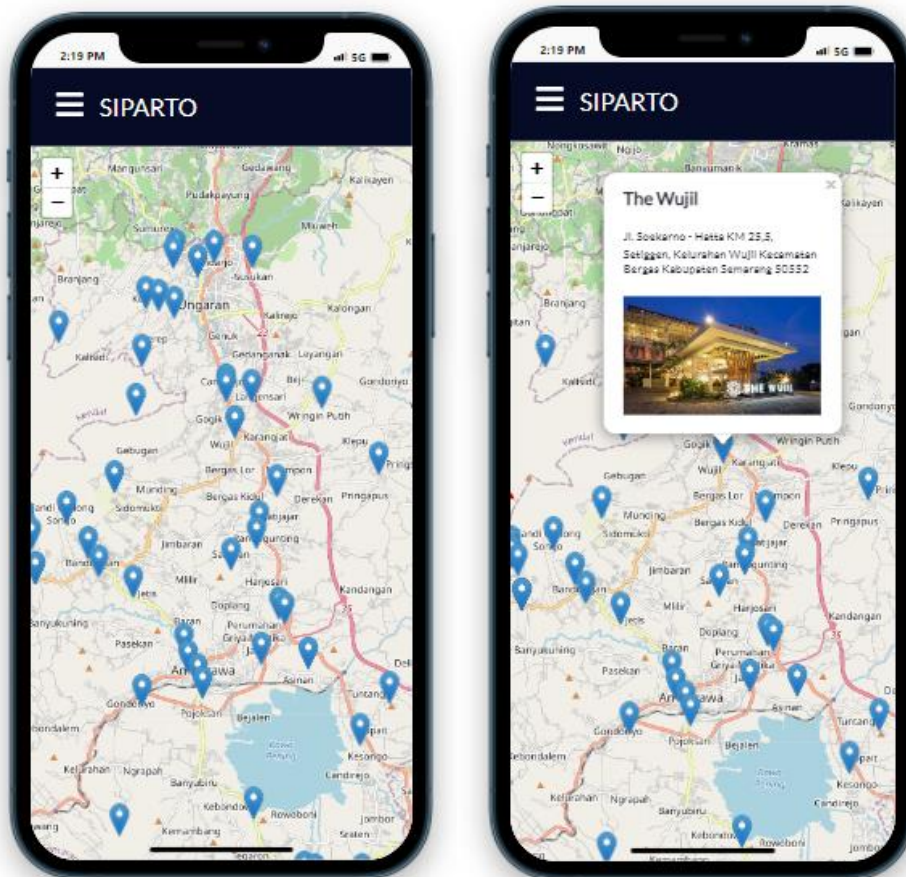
2:19 PM

5G

SIPARTO

+
−

Mangunsari
Gedawang
Kalisayen
Pudakpayung
Sumurrejo
Mluweh
Branjang
Ungaran
Kalongan
Kalisidi
Genuk
Gedanganak
Leyangan
Gondoriyo
Langensari
Beji
Wringin Putih
Gogik
Wujil
Karangjati
Klepu
Gebugan
Bergas Lor
Munding
Bergas Kidul
Derekan
Pringapus
Sidomukti
Jimbaran
Milir
Harjosari
Kandangan
Jetis
Doplang
Banyukuning
Pasekan
Baran
Perumahan
Ambarawa
Asinan
Gondoriyo
Pojoksari
Bejalen
Tuntang
Bondalem
Kesongo
Kelurahan
Ngrapah
Banyubiru
Candirejo
Kebondowo
Rowoboni
Kemambang
Jombor
Sraten
Tegaron

2:19 PM

5G

SIPARTO

+
−

×
The Wujil

Jl. Soekarno - Hatta KM 23,5, Setiggen, Kelurahan Wujil Kecamatan Bergas Kabupaten Semarang 50552

THE WUJIL

Branjang
Kalisidi
Gondoriyo
Gogik
Wujil
Wringin Putih
Gebugan
Klepu
Bergas Lor
Munding
Bergas Kidul
Derekan
Pringapus
Sidomukti
Jimbaran
Milir
Harjosari
Kandangan
Jetis
Doplang
Banyukuning
Pasekan
Baran
Perumahan
Ambarawa
Asinan
Tuntang
Gondoriyo
Pojoksari
Bejalen
Bondalem
Kesongo
Kelurahan
Ngrapah
Candirejo
Banyubiru
Kebondowo
Rowoboni
Jombor